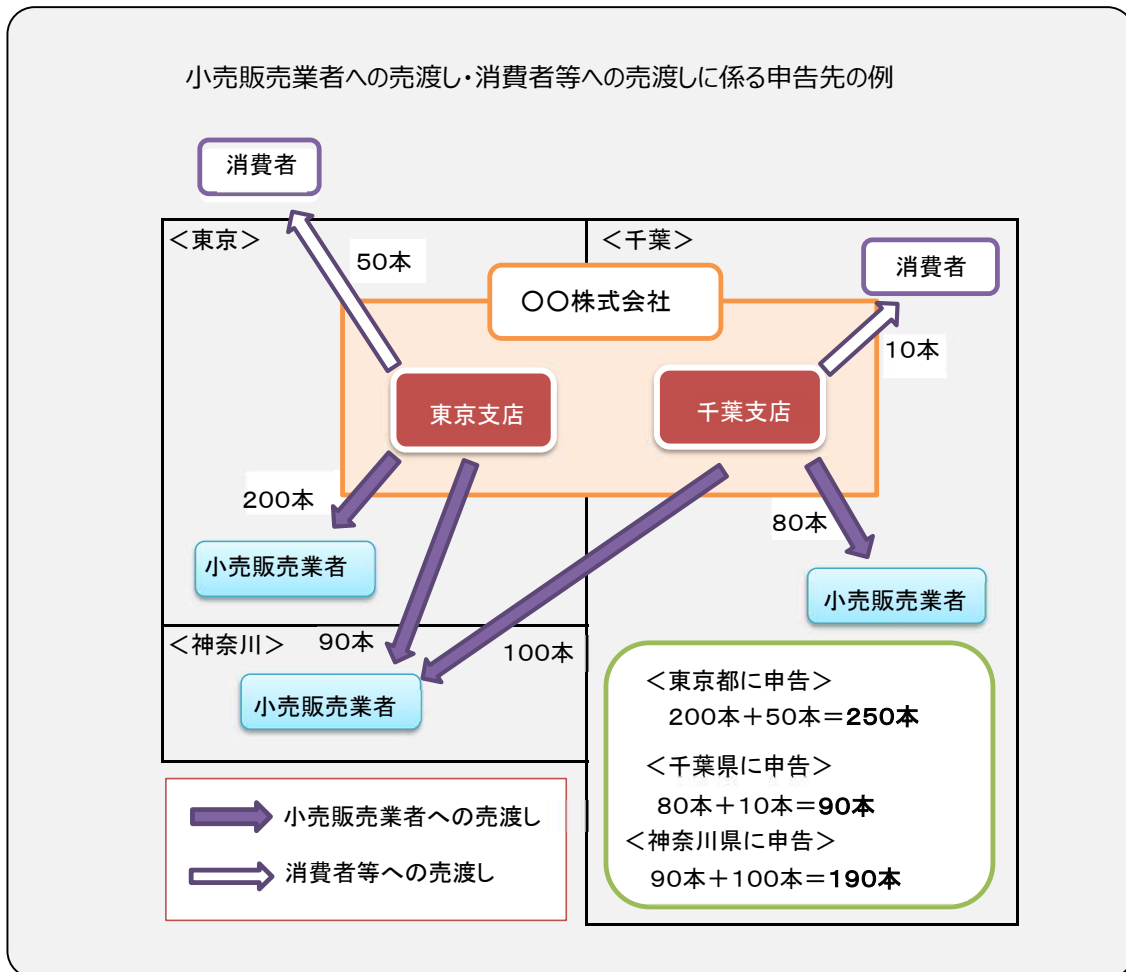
小売販売業者への売渡し・消費者等への売渡しに係る申告先の例

消費者

＜東京＞

50本

＜千葉＞

消費者

○○株式会社

10本

東京支店

千葉支店

200本

80本

小売販売業者

小売販売業者

＜神奈川＞

90本

100本

小売販売業者

＜東京都に申告＞
200本＋50本＝250本

＜千葉県に申告＞
80本＋10本＝90本

＜神奈川県に申告＞
90本＋100本＝190本

小売販売業者への売渡し

消費者等への売渡し